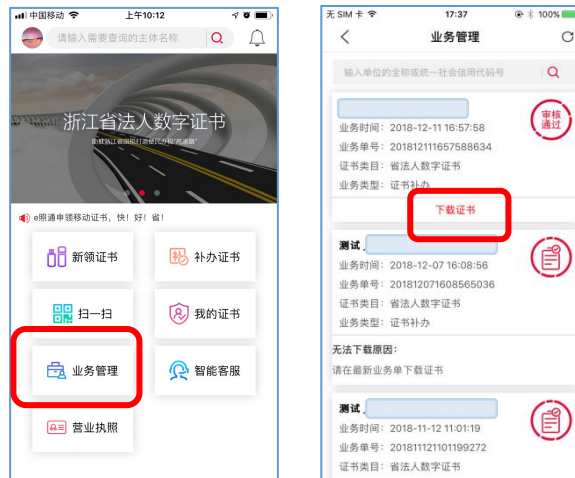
中国移动 上午10:12

请输入需要查询的主体名称

浙江省法人数字证书

e照通申领移动证书，快！好！省！

新领证书

补办证书

扫一扫

我的证书

业务管理

智能客服

营业执照

无SIM卡 17:37 100%

业务管理

输入单位的全称或统一社会信用代码号

审核通过

业务时间：2018-12-11 16:57:58

业务单号：201812111657588634

证书类目：省法人数字证书

业务类型：证书补办

下载证书

测试，

业务时间：2018-12-07 16:08:56

业务单号：201812071608565036

证书类目：省法人数字证书

业务类型：证书补办

无法下载原因：

请在最新业务单下载证书

测试，

业务时间：2018-11-12 11:01:19

业务单号：201811121101199272

证书类目：省法人数字证书